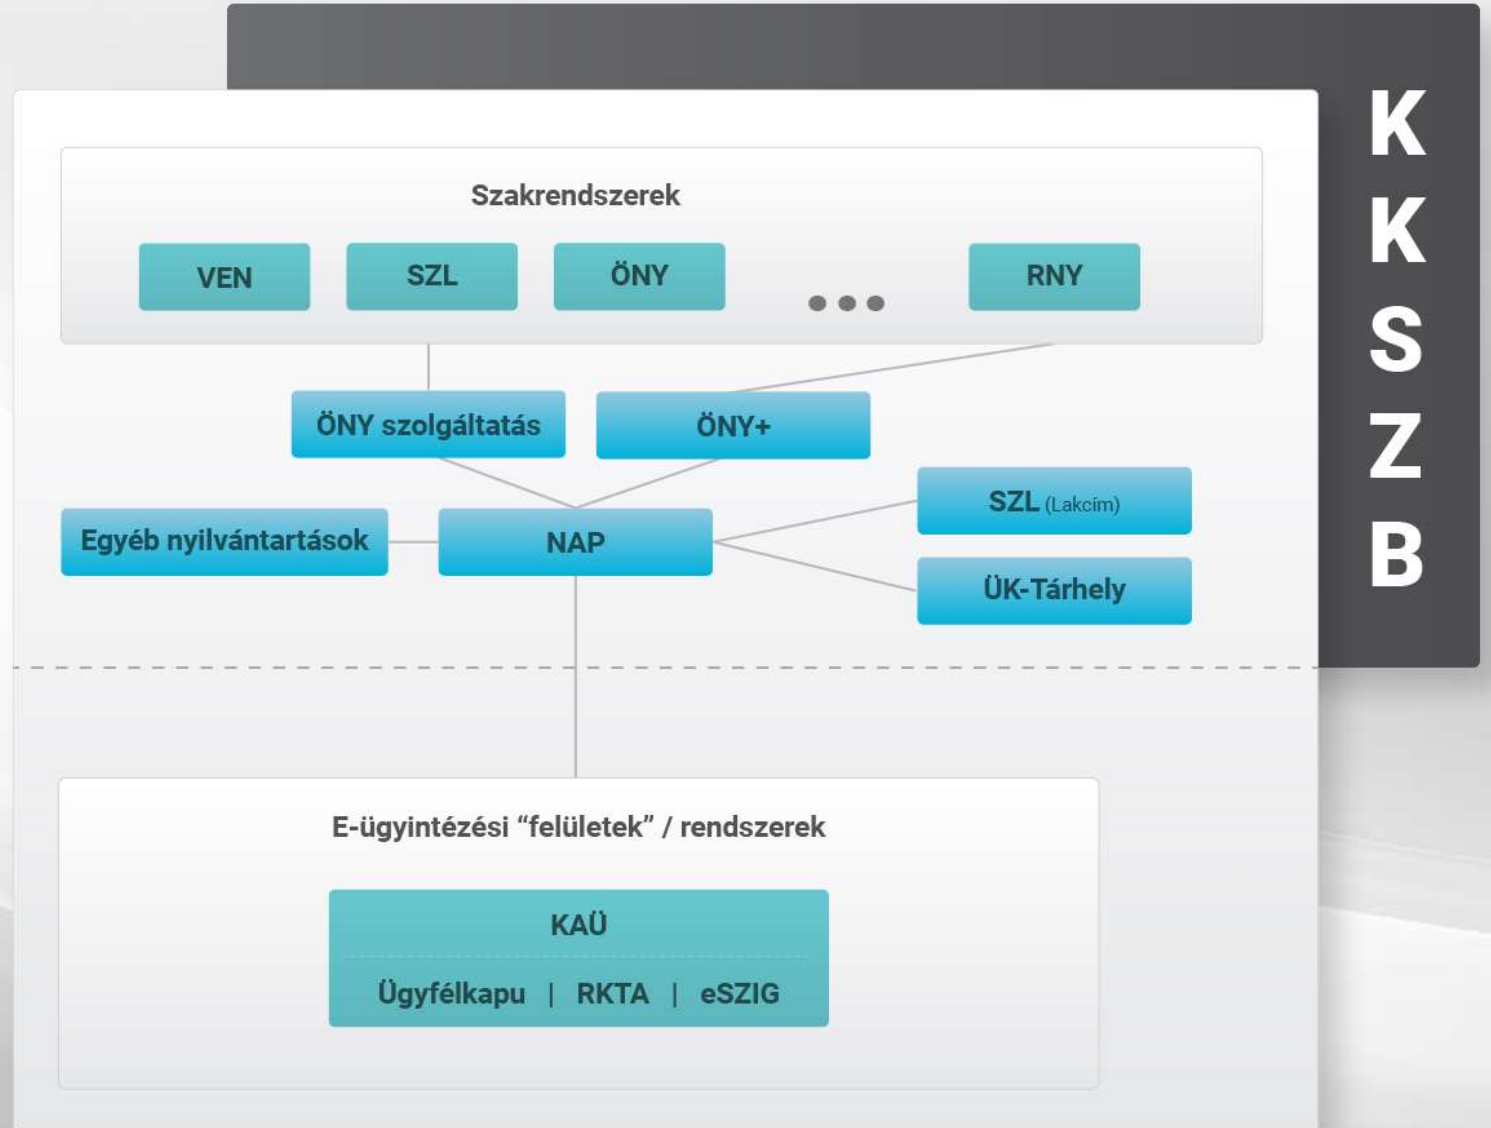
K
K
S
Z
B

Szakrendszerek

VEN

SZL

ÖNY

• • •

RNY

ÖNY szolgáltatás

ÖNY+

Egyéb nyilvántartások

NAP

SZL (Lakcím)

ÜK-Tárhely

E-ügyintézési “felületek” / rendszerek

KAÜ

Ügyfélkapu | RKTA | eSZIG